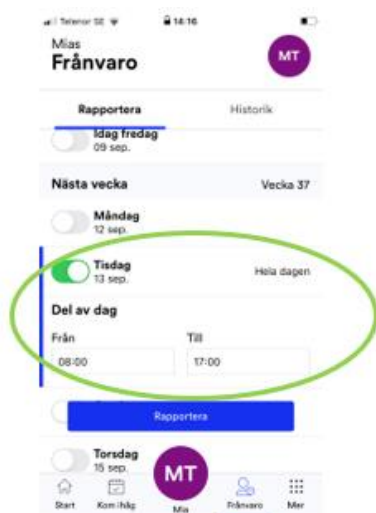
Telenor SE 14:16

Mias
Frånvaro

MT

Rapportera Historik

Idag fredag
09 sep.

Nästa vecka Vecka 37

Måndag
12 sep.

Tisdag
13 sep.
Hela dagen

Del av dag

Från
08:00

Till
17:00

Rapportera

Torsdag
15 sep.

MT

Start Kom ihåg Mia Frånvaro Mer